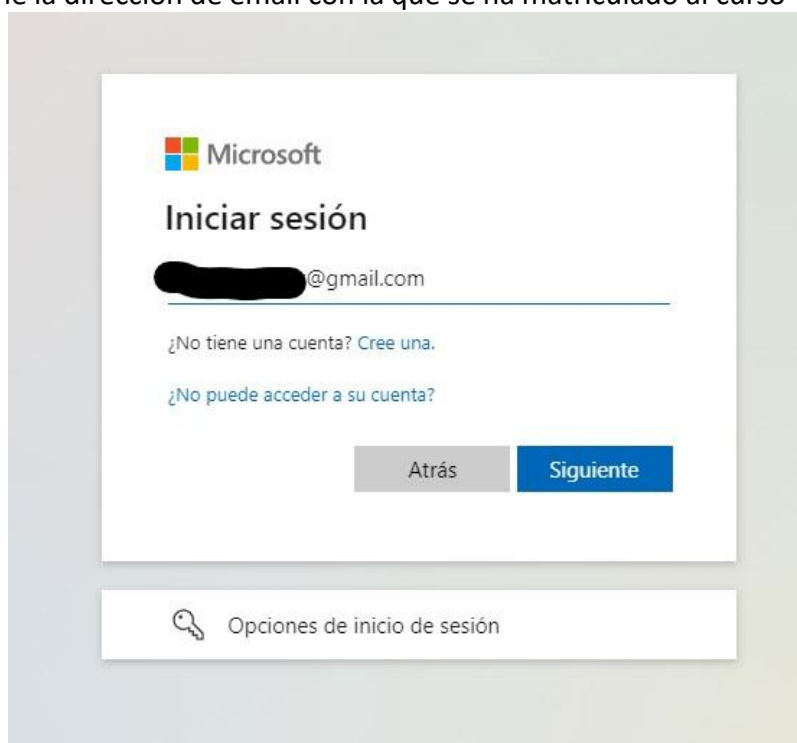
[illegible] la dirección de email con la que se ha matriculado al curso

Microsoft

Iniciar sesión

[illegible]@gmail.com

¿No tiene una cuenta? Cree una.

¿No puede acceder a su cuenta?

Atrás

Siguiente

Opciones de inicio de sesión